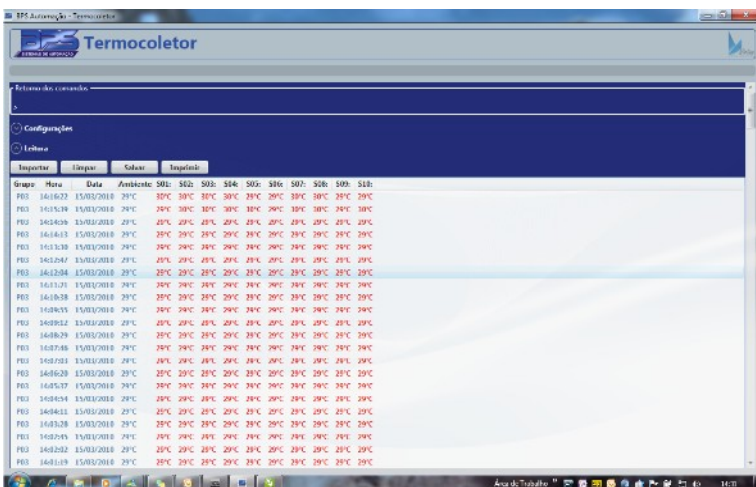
BPS Automação - Termocoletor

Termocoletor

Retorno dos comandos
>

Configurações

Leitura

Importar Limpar Salvar Imprimir

| Grupo | Hora | Data | Ambiente | S01: | S02: | S03: | S04: | S05: | S06: | S07: | S08: | S09: | S10: |
|---|---|---|---|---|---|---|---|---|---|---|---|---|---|
| P03 | 14:16:23 | 15/03/2018 | 29°C | 30°C | 30°C | 30°C | 30°C | 29°C | 29°C | 30°C | 30°C | 29°C | 29°C |
| P03 | 14:15:39 | 15/03/2018 | 29°C | 29°C | 30°C | 30°C | 30°C | 30°C | 29°C | 30°C | 30°C | 29°C | 30°C |
| P03 | 14:14:56 | 15/03/2018 | 29°C | 29°C | 29°C | 29°C | 29°C | 29°C | 29°C | 29°C | 29°C | 29°C | 29°C |
| P03 | 14:14:13 | 15/03/2018 | 29°C | 29°C | 29°C | 29°C | 29°C | 29°C | 29°C | 29°C | 29°C | 29°C | 29°C |
| P03 | 14:13:30 | 15/03/2018 | 29°C | 29°C | 29°C | 29°C | 29°C | 29°C | 29°C | 29°C | 29°C | 29°C | 29°C |
| P03 | 14:12:47 | 15/03/2018 | 29°C | 29°C | 29°C | 29°C | 29°C | 29°C | 29°C | 29°C | 29°C | 29°C | 29°C |
| P03 | 14:12:04 | 15/03/2018 | 29°C | 29°C | 29°C | 29°C | 29°C | 29°C | 29°C | 29°C | 29°C | 29°C | 29°C |
| P03 | 14:11:21 | 15/03/2018 | 29°C | 29°C | 29°C | 29°C | 29°C | 29°C | 29°C | 29°C | 29°C | 29°C | 29°C |
| P03 | 14:10:38 | 15/03/2018 | 29°C | 29°C | 29°C | 29°C | 29°C | 29°C | 29°C | 29°C | 29°C | 29°C | 29°C |
| P03 | 14:09:55 | 15/03/2018 | 29°C | 29°C | 29°C | 29°C | 29°C | 29°C | 29°C | 29°C | 29°C | 29°C | 29°C |
| P03 | 14:09:12 | 15/03/2018 | 29°C | 29°C | 29°C | 29°C | 29°C | 29°C | 29°C | 29°C | 29°C | 29°C | 29°C |
| P03 | 14:08:29 | 15/03/2018 | 29°C | 29°C | 29°C | 29°C | 29°C | 29°C | 29°C | 29°C | 29°C | 29°C | 29°C |
| P03 | 14:07:46 | 15/03/2018 | 29°C | 29°C | 29°C | 29°C | 29°C | 29°C | 29°C | 29°C | 29°C | 29°C | 29°C |
| P03 | 14:07:03 | 15/03/2018 | 29°C | 29°C | 29°C | 29°C | 29°C | 29°C | 29°C | 29°C | 29°C | 29°C | 29°C |
| P03 | 14:06:20 | 15/03/2018 | 29°C | 29°C | 29°C | 29°C | 29°C | 29°C | 29°C | 29°C | 29°C | 29°C | 29°C |
| P03 | 14:05:37 | 15/03/2018 | 29°C | 29°C | 29°C | 29°C | 29°C | 29°C | 29°C | 29°C | 29°C | 29°C | 29°C |
| P03 | 14:04:54 | 15/03/2018 | 29°C | 29°C | 29°C | 29°C | 29°C | 29°C | 29°C | 29°C | 29°C | 29°C | 29°C |
| P03 | 14:04:11 | 15/03/2018 | 29°C | 29°C | 29°C | 29°C | 29°C | 29°C | 29°C | 29°C | 29°C | 29°C | 29°C |
| P03 | 14:03:28 | 15/03/2018 | 29°C | 29°C | 29°C | 29°C | 29°C | 29°C | 29°C | 29°C | 29°C | 29°C | 29°C |
| P03 | 14:02:45 | 15/03/2018 | 29°C | 29°C | 29°C | 29°C | 29°C | 29°C | 29°C | 29°C | 29°C | 29°C | 29°C |
| P03 | 14:02:02 | 15/03/2018 | 29°C | 29°C | 29°C | 29°C | 29°C | 29°C | 29°C | 29°C | 29°C | 29°C | 29°C |
| P03 | 14:01:19 | 15/03/2018 | 29°C | 29°C | 29°C | 29°C | 29°C | 29°C | 29°C | 29°C | 29°C | 29°C | 29°C |

Área de Trabalho 14:31